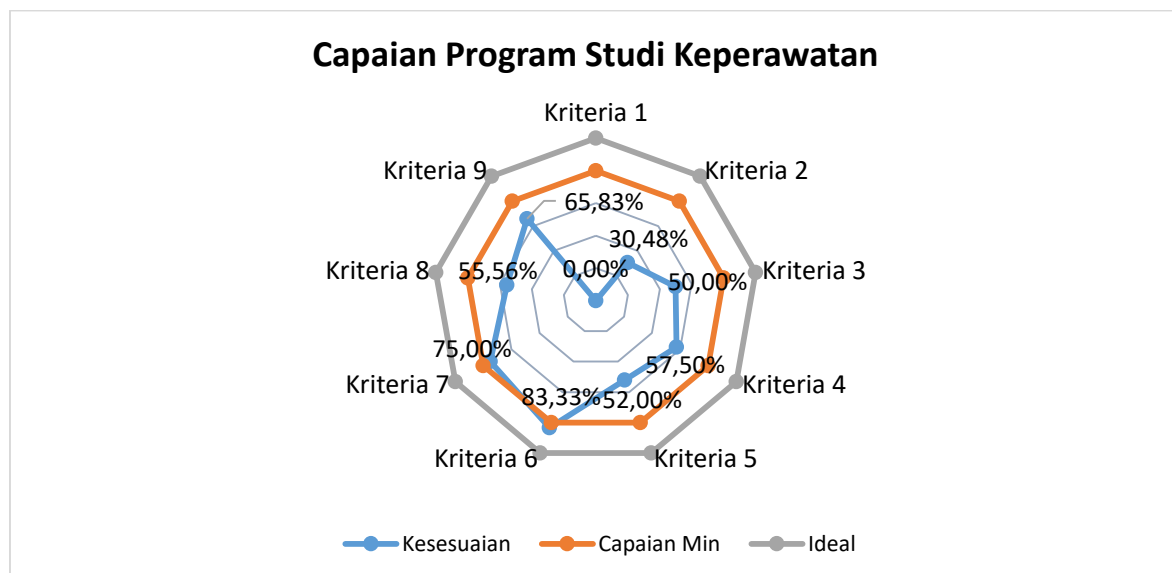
Capaian Program Studi Keperawatan

Kriteria 1
Kriteria 2
Kriteria 3
Kriteria 4
Kriteria 5
Kriteria 6
Kriteria 7
Kriteria 8
Kriteria 9

0,00%
30,48%
50,00%
57,50%
52,00%
83,33%
75,00%
55,56%
65,83%

Kesesuaian
Capaian Min
Ideal